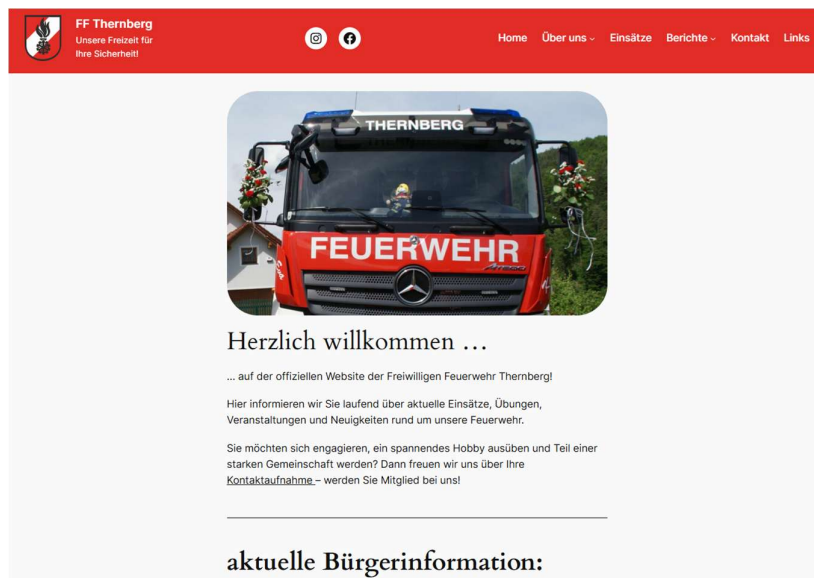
FF Thernberg
Unsere Freizeit für Ihre Sicherheit!

Home Über uns Einsätze Berichte Kontakt Links

THERNBERG

FEUERWEHR

Herzlich willkommen …

… auf der offiziellen Website der Freiwilligen Feuerwehr Thernberg!

Hier informieren wir Sie laufend über aktuelle Einsätze, Übungen, Veranstaltungen und Neuigkeiten rund um unsere Feuerwehr.

Sie möchten sich engagieren, ein spannendes Hobby ausüben und Teil einer starken Gemeinschaft werden? Dann freuen wir uns über Ihre Kontaktaufnahme – werden Sie Mitglied bei uns!

aktuelle Bürgerinformation: